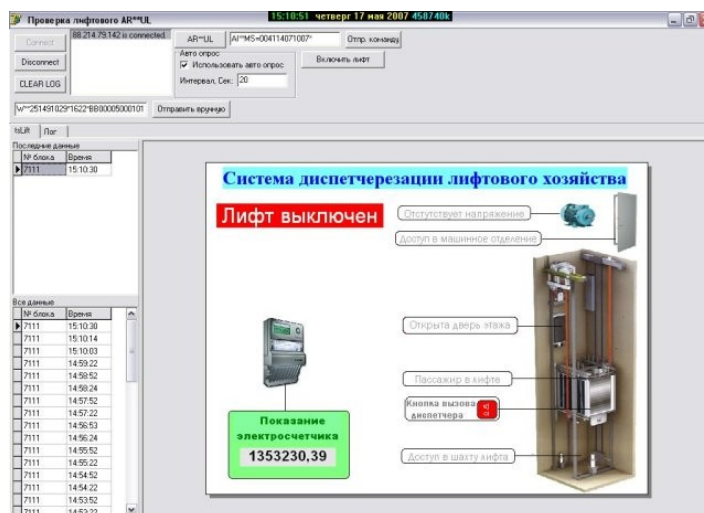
Проверка лифтового AR**UL

15:10:51 четверг 17 мая 2007 458740k

Connect

Disconnect

CLEAR LOG

88.214.79.142 is connected.

AR**UL

AI**MS=004114071007*

Отпр. команду

Авто опрос

Использовать авто опрос

Интервал, Сек: 20

Включить лифт

W**251491029*1622*BB0000500010

Отправить вручную

IsLift

Лог

Последние данные

| № блока | Время |
|---|---|
| 7111 | 15:10:30 |

Все данные

| № блока | Время |
|---|---|
| 7111 | 15:10:30 |
| 7111 | 15:10:14 |
| 7111 | 15:10:03 |
| 7111 | 14:59:22 |
| 7111 | 14:59:52 |
| 7111 | 14:58:24 |
| 7111 | 14:57:52 |
| 7111 | 14:57:22 |
| 7111 | 14:56:53 |
| 7111 | 14:56:24 |
| 7111 | 14:55:52 |
| 7111 | 14:55:22 |
| 7111 | 14:54:52 |
| 7111 | 14:54:22 |
| 7111 | 14:53:52 |
| 7111 | 14:53:22 |

Система диспетчерезации лифтового хозяйства

Лифт выключен

Отстутствует напряжение

Доступ в машинное отделение

Открыта дверь этажа

Пассажир в лифте

Кнопка вызова диспетчера

Доступ в шахту лифта

Показание электросчетчика

1353230,39